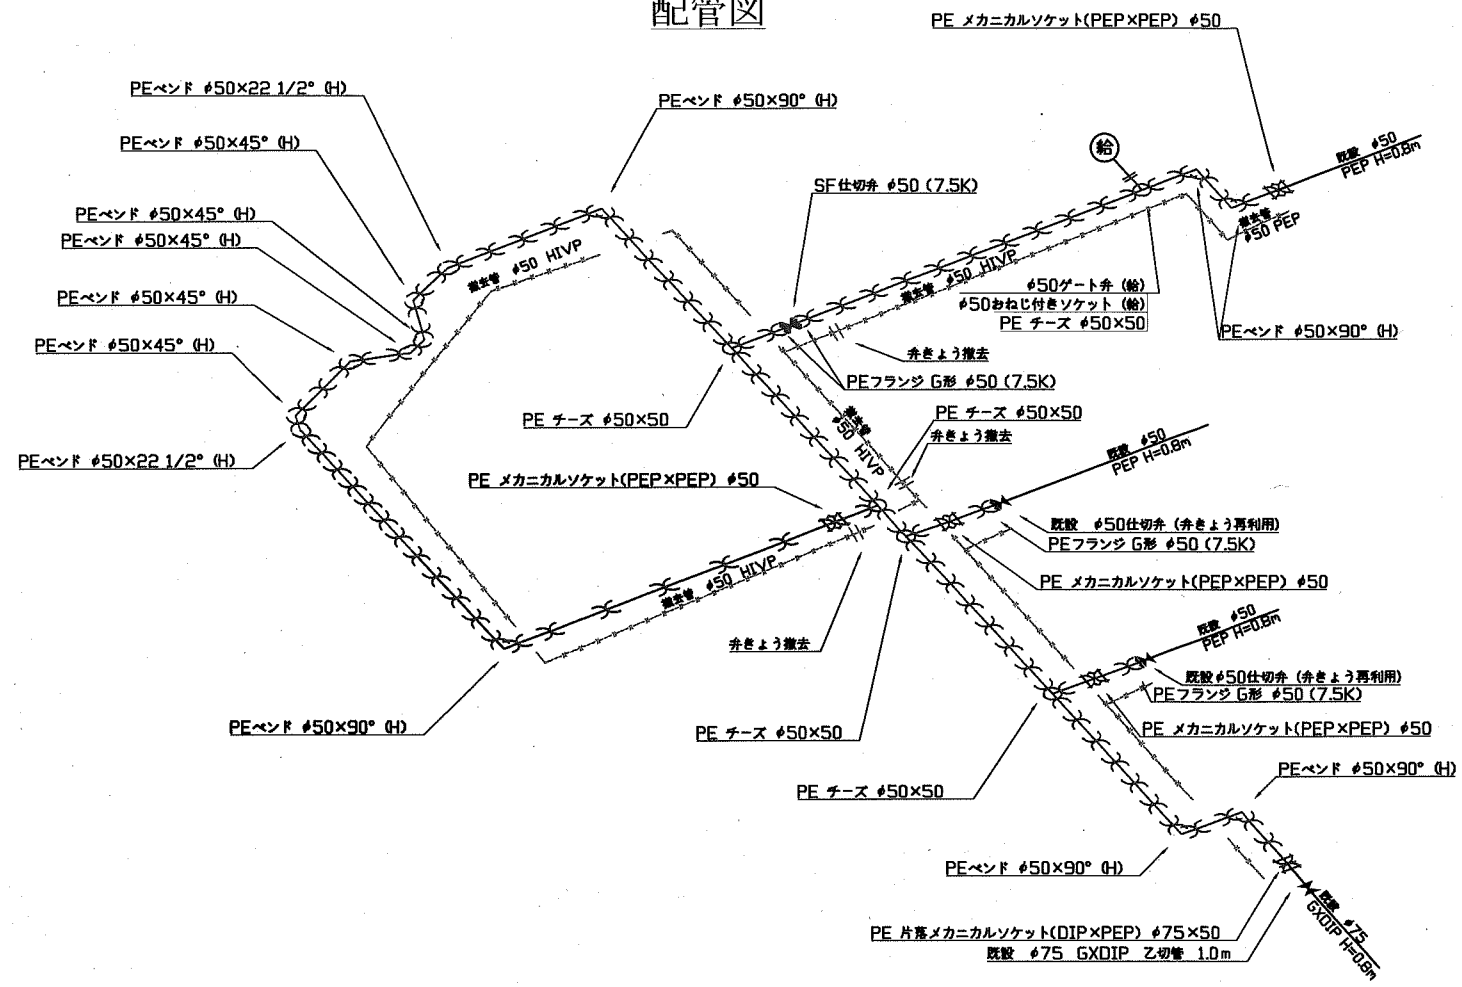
配管図

PE メカニカルソケット(PEP×PEP) φ50

PEベンド φ50×22 1/2° (H)

PEベンド φ50×90° (H)

PEベンド φ50×45° (H)

給

既設 φ50
PEP H=0.8m

SF仕切弁 φ50 (7.5K)

PEベンド φ50×45° (H)

PEベンド φ50×45° (H)

撤去管 φ50 PEP

撤去管 φ50 HIVP

撤去管 φ50 HIVP

PEベンド φ50×45° (H)

φ50ゲート弁 (給)

φ50おねじ付きソケット (給)

PE チーズ φ50×50

PEベンド φ50×90° (H)

PEベンド φ50×45° (H)

弁きょう撤去

PEフランジ G形 φ50 (7.5K)

PE チーズ φ50×50

撤去管 φ50 HIVP

PE チーズ φ50×50

弁きょう撤去

PEベンド φ50×22 1/2° (H)

既設 φ50
PEP H=0.8m

PE メカニカルソケット(PEP×PEP) φ50

既設 φ50仕切弁 (弁きょう再利用)

PEフランジ G形 φ50 (7.5K)

撤去管 φ50 HIVP

PE メカニカルソケット(PEP×PEP) φ50

弁きょう撤去

既設 φ50
PEP H=0.8m

既設φ50仕切弁 (弁きょう再利用)

PEフランジ G形 φ50 (7.5K)

PEベンド φ50×90° (H)

PE チーズ φ50×50

PE メカニカルソケット(PEP×PEP) φ50

PEベンド φ50×90° (H)

PE チーズ φ50×50

PEベンド φ50×90° (H)

既設 φ75
GXDIP H=0.8m

PE 片落メカニカルソケット(DIP×PEP) φ75×50

既設 φ75 GXDIP 乙切管 1.0m